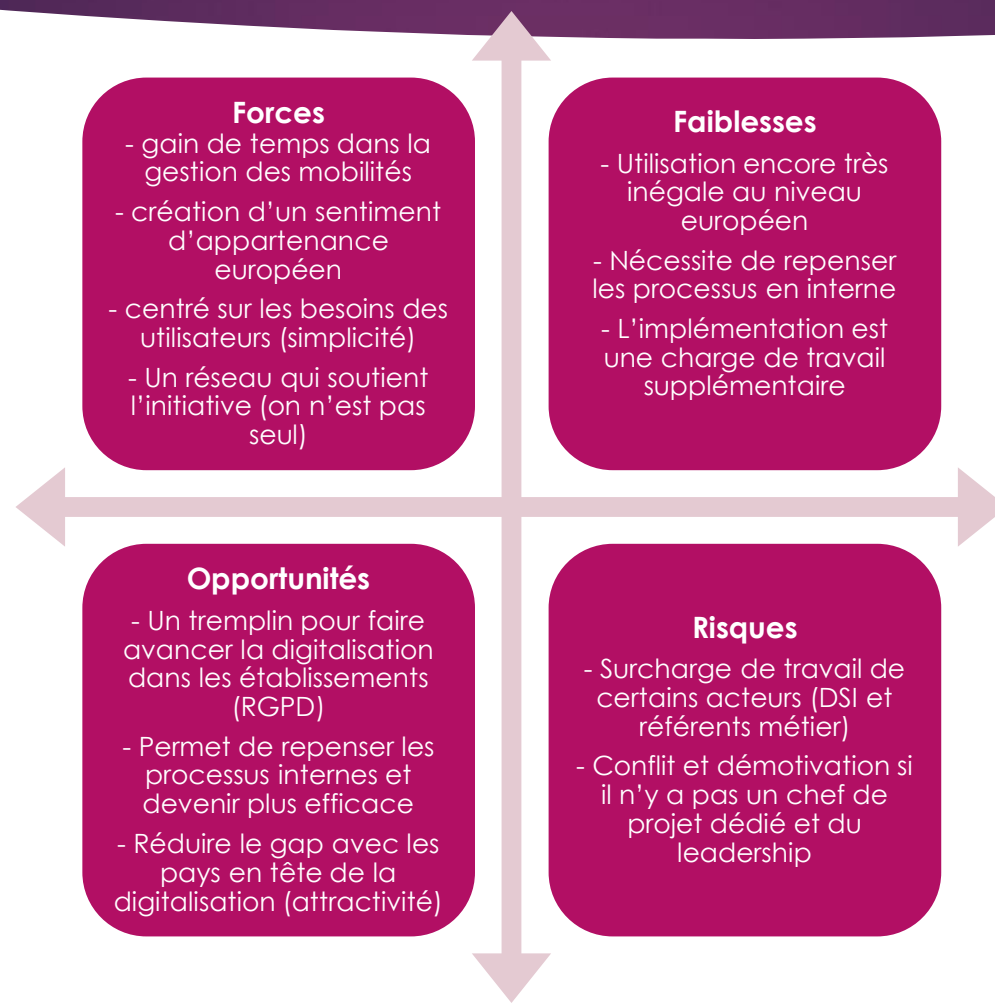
Forces
- gain de temps dans la gestion des mobilités
- création d'un sentiment d'appartenance européen
- centré sur les besoins des utilisateurs (simplicité)
- Un réseau qui soutient l'initiative (on n'est pas seul)

Faiblesses
- Utilisation encore très inégale au niveau européen
- Nécessite de repenser les processus en interne
- L'implémentation est une charge de travail supplémentaire

Opportunités
- Un tremplin pour faire avancer la digitalisation dans les établissements (RGPD)
- Permet de repenser les processus internes et devenir plus efficace
- Réduire le gap avec les pays en tête de la digitalisation (attractivité)

Risques
- Surcharge de travail de certains acteurs (DSI et référents métier)
- Conflit et démotivation si il n'y a pas un chef de projet dédié et du leadership